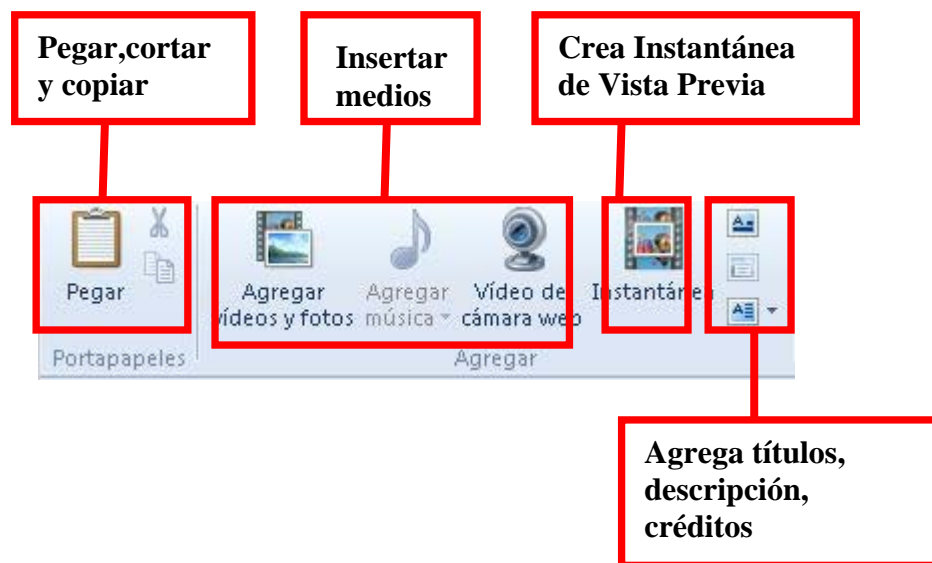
Pegar,cortar y copiar

Insertar medios

Crea Instantánea de Vista Previa

Pegar

Portapapeles

Agregar vídeos y fotos

Agregar música

Vídeo de cámara web

Instantánea

Agregar

Agrega títulos, descripción, créditos